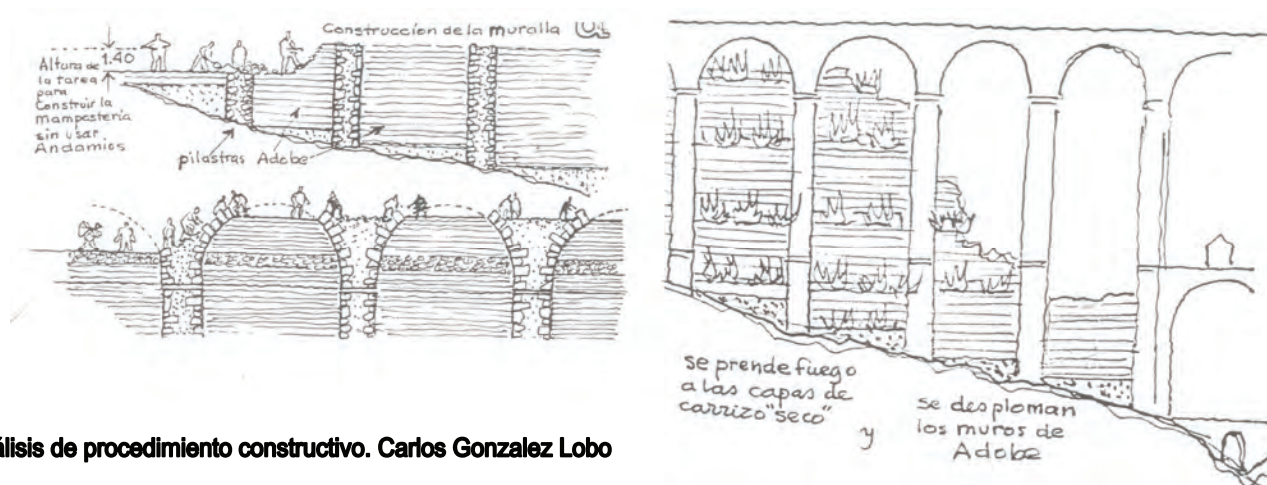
Construcción de la muralla

Altura de la tarea para Construir la mampostería sin usar Andamios

1.40

pilastras Adobe

álisis de procedimiento constructivo. Carlos Gonzalez Lobo

se prende fuego a las capas de carrizo "seco"

y

se desploman los muros de Adobe